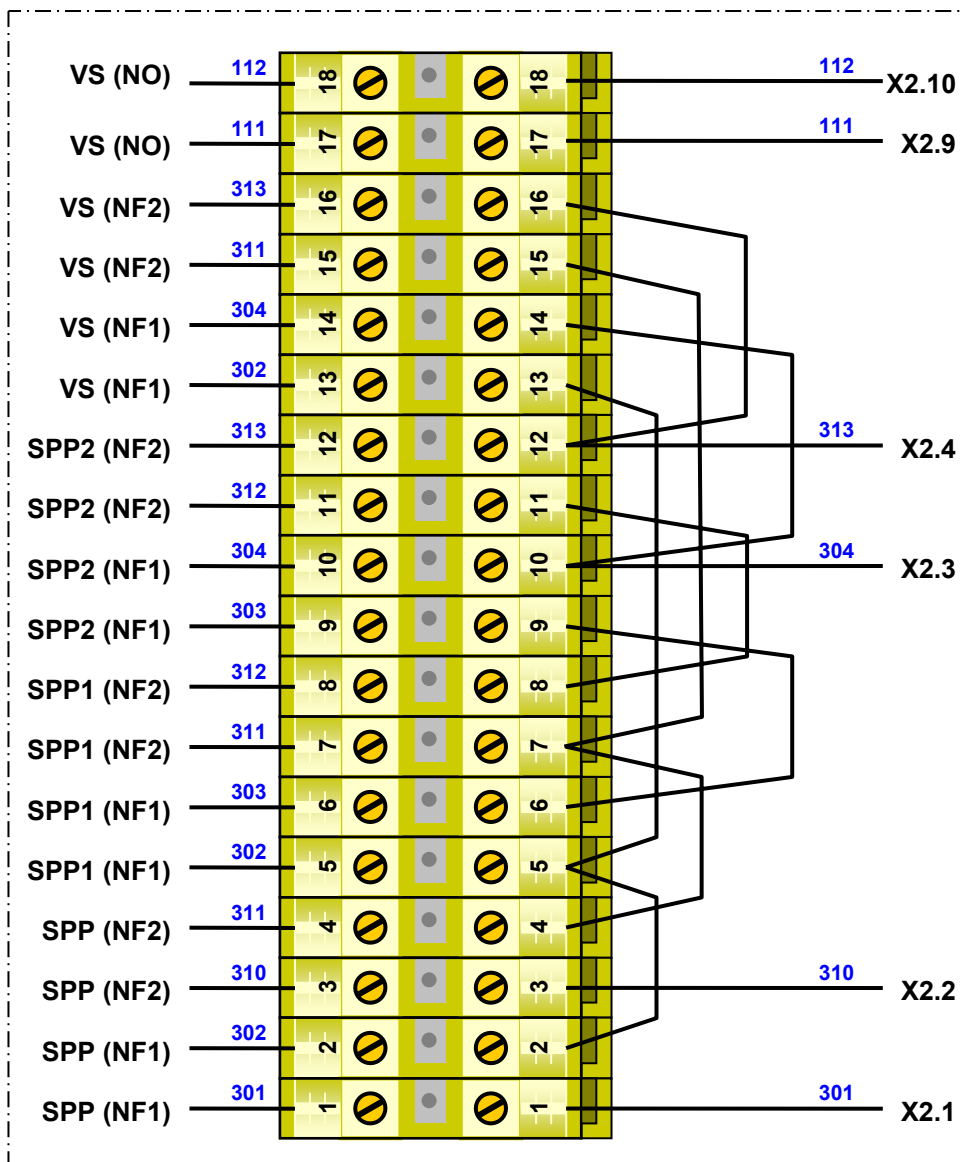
VS (NO) 112 18 18 112 X2.10
VS (NO) 111 17 17 111 X2.9
VS (NF2) 313 16 16
VS (NF2) 311 15 15
VS (NF1) 304 14 14
VS (NF1) 302 13 13
SPP2 (NF2) 313 12 12 313 X2.4
SPP2 (NF2) 312 11 11
SPP2 (NF1) 304 10 10 304 X2.3
SPP2 (NF1) 303 9 9
SPP1 (NF2) 312 8 8
SPP1 (NF2) 311 7 7
SPP1 (NF1) 303 6 6
SPP1 (NF1) 302 5 5
SPP (NF2) 311 4 4
SPP (NF2) 310 3 3 310 X2.2
SPP (NF1) 302 2 2
SPP (NF1) 301 1 1 301 X2.1